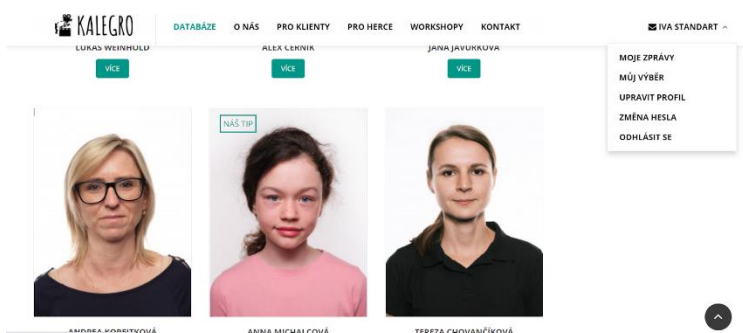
KALEGRO

DATABÁZE O NÁS PRO KLIENTY PRO HERCE WORKSHOPY KONTAKT

IVA STANDART

MOJE ZPRÁVY
MŮJ VÝBĚR
UPRAVIT PROFIL
ZMĚNA HESLA
ODHLÁSIT SE

LUKÁŠ WEINHOLD
VÍCE

ALEX ČERNÍK
VÍCE

JANA JAVŮRKOVÁ
VÍCE

NÁŠ TIP

ANDREA KOBEITKOVÁ

ANNA MICHALCOVÁ

TEREZA CHOVANČÍKOVÁ